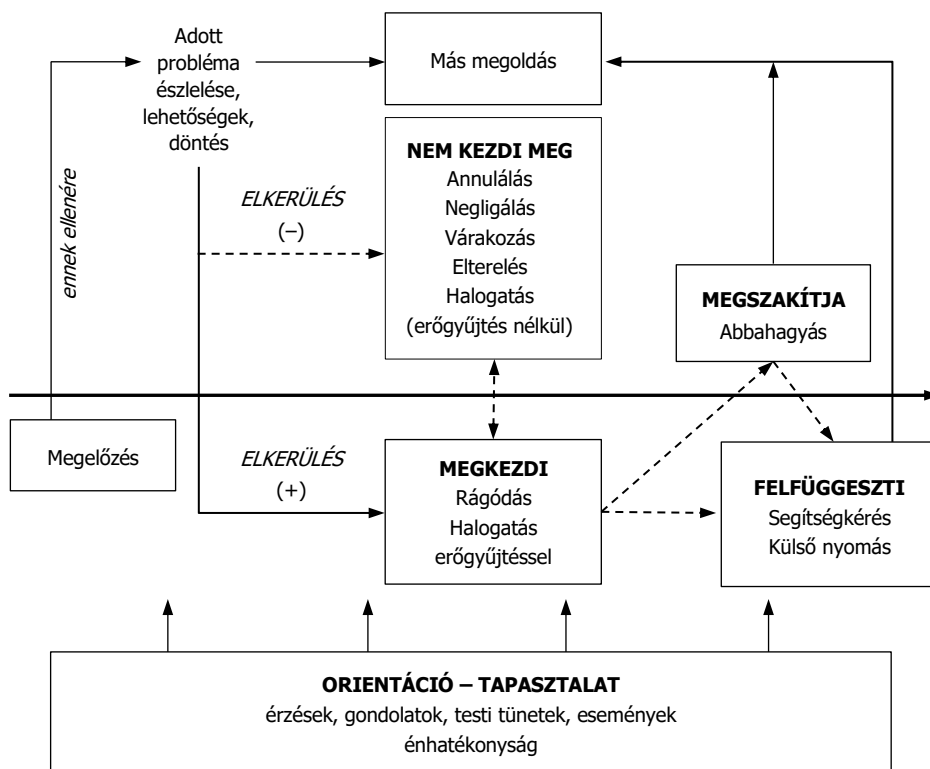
Adott probléma észlelése, lehetőségek, döntés

Más megoldás

ennek ellenére

NEM KEZDI MEG
Annulálás
Negligálás
Várakozás
Elterelés
Halogatás
(erőgyűjtés nélkül)

ELKERÜLÉS
(–)

MEGSZAKÍTJA
Abbahagyás

Megelőzés

ELKERÜLÉS
(+)

MEGKEZDI
Rágódás
Halogatás
erőgyűjtéssel

FELFÜGGESZTI
Segítségkérés
Külső nyomás

ORIENTÁCIÓ – TAPASZTALAT
érzések, gondolatok, testi tünetek, események
énhatékonyság